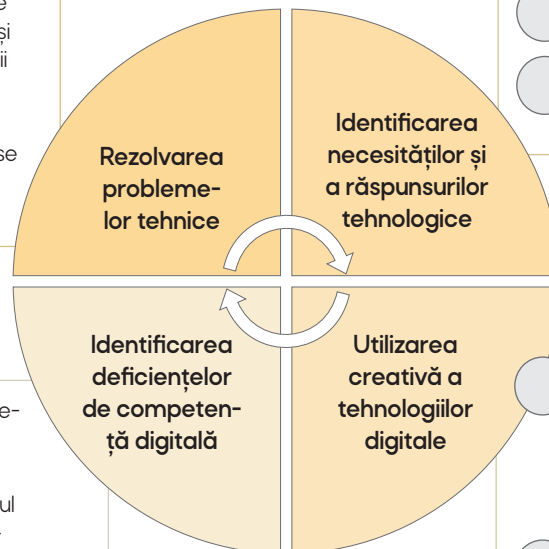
e
și
ii

se

Rezolvarea problemelor tehnice

Identificarea necesităților și a răspunsurilor tehnologice

Identificarea deficiențelor de competență digitală

Utilizarea creativă a tehnologiilor digitale

e-

ul